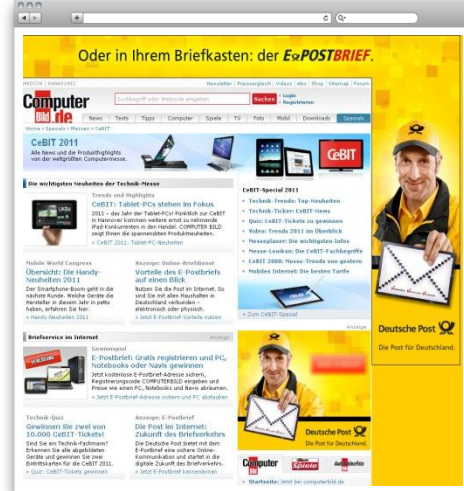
Oder in Ihrem Briefkasten: der E-POSTBRIEF.

Computer Bild.de

Suchen

News | Tests | Tipps | Computer | Spiele | TV | Foto | Mobil | Downloads | Specials

CeBIT 2011

Die wichtigsten Neuheiten der Technik-Messe

Trends und Highlights

CeBIT: Tablet-PCs stehen im Fokus

» CeBIT 2011: Tablet-PC-Neuheiten

CeBIT-Special 2011

Mobile World Congress

Übersicht: Die Handy-Neuheiten 2011

» Handy-Neuheiten 2011

Anzeige: Online-Briefdienst

Vorteile des E-Postbriefs auf einen Blick

» Jetzt E-Postbrief-Vorteile nutzen

» Zum CeBIT-Special

Briefservice im Internet

E-Postbrief: Gratis registrieren und PC, Notebooks oder Navis gewinnen

» Jetzt E-Postbrief-Adresse sichern und PC abstauben

Technik-Quiz

Gewinnen Sie zwei von 10.000 CeBIT-Tickets!

» Quiz: CeBIT-Tickets gewinnen

Anzeige: E-Postbrief

Die Post im Internet: Zukunft des Briefverkehrs

» Jetzt E-Postbrief kennenlernen

Deutsche Post
Die Post für Deutschland.

Deutsche Post
Die Post für Deutschland.

Computer Bild Spiele